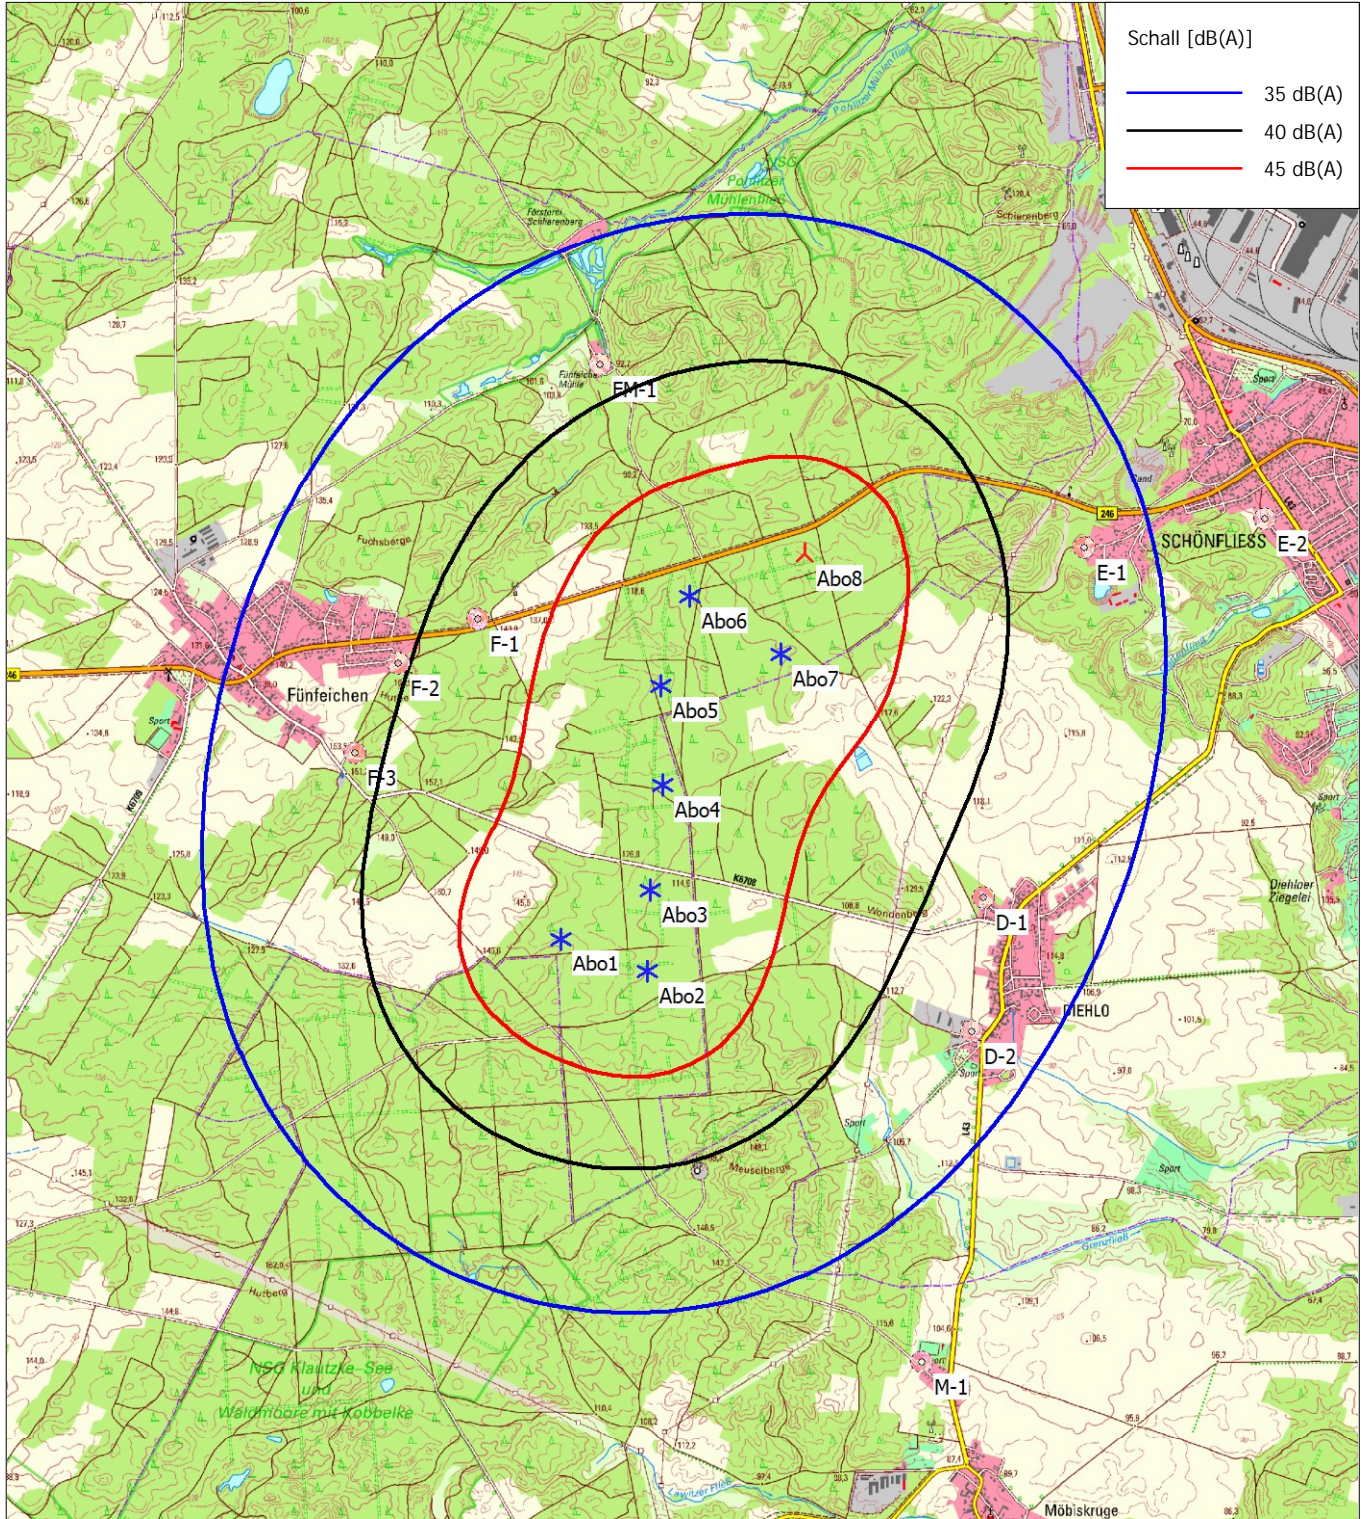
Schall [dB(A)]

35 dB(A)

40 dB(A)

45 dB(A)

FM-1

Abo8

Abo6

Abo7

Abo5

Abo4

Abo3

Abo1

Abo2

F-1

F-2

F-3

Fünfeichen

SCHÖNFLIESS

E-1

E-2

D-1

D-2

MEHLO

M-1

Möbiskruge

Fuchsberge

Meuselberge

Werdenberge

NSG Klautzke-See und Waldmoore mit Kobbelke

NSG Pohlitzer Mühlenfließ

Försterei Schierenberg

Fünfeichen Mühle

Schierenberg

Diehloer Ziegelei

Hutberg

Sport

246

K6708

L45

L43